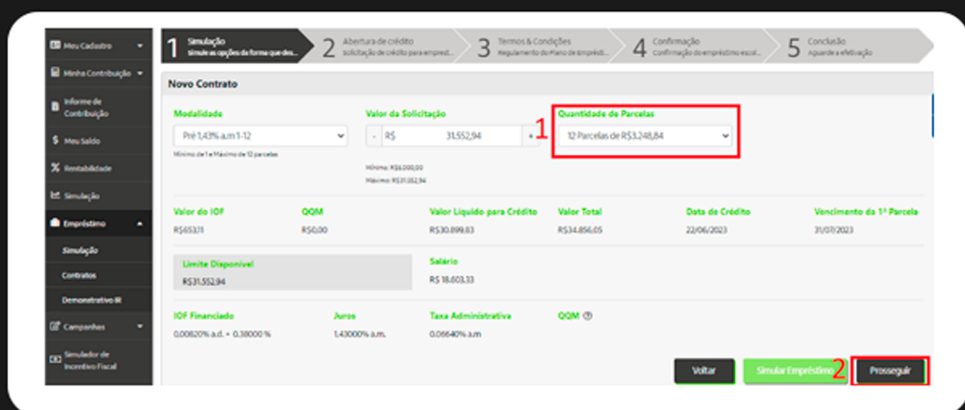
Meu Cadastro
Minha Contribuição
Informe de Contribuição
Meu Saldo
Rentabilidade
Simulação
Empréstimo
Simulação
Contratos
Demonstrativo IR
Campanhas
Simulador de Incentivo Fiscal

1 Simulação
simule as opções da forma que des...
2 Abertura de crédito
Solicitação de crédito para emprest...
3 Termos & Condições
Regulamento do Plano de Empréstii...
4 Confirmação
Confirmação do empréstimo escol...
5 Conclusão
Aguarde a efetivação

Novo Contrato

Modalidade
Pré 1,43% a.m 1-12
Mínimo de 1 e Máximo de 12 parcelas

Valor da Solicitação
- R$ 31.552,94 +
Mínimo: R$6.000,00
Máximo: R$31.552,94

1
Quantidade de Parcelas
12 Parcelas de R$3.248,84

| Valor do IOF | QQM | Valor Líquido para Crédito | Valor Total | Data de Crédito | Vencimento da 1ª Parcela |
|---|---|---|---|---|---|
| R$653,11 | R$0,00 | R$30.899,83 | R$34.856,05 | 22/06/2023 | 31/07/2023 |

Limite Disponível
R$31.552,94

Salário
R$ 18.603,33

| IOF Financiado | Juros | Taxa Administrativa | QQM |
|---|---|---|---|
| 0,00820% a.d. + 0,38000 % | 1,43000% a.m. | 0,06640% a.m | |

Voltar
Simular Empréstimo
2
Prosseguir